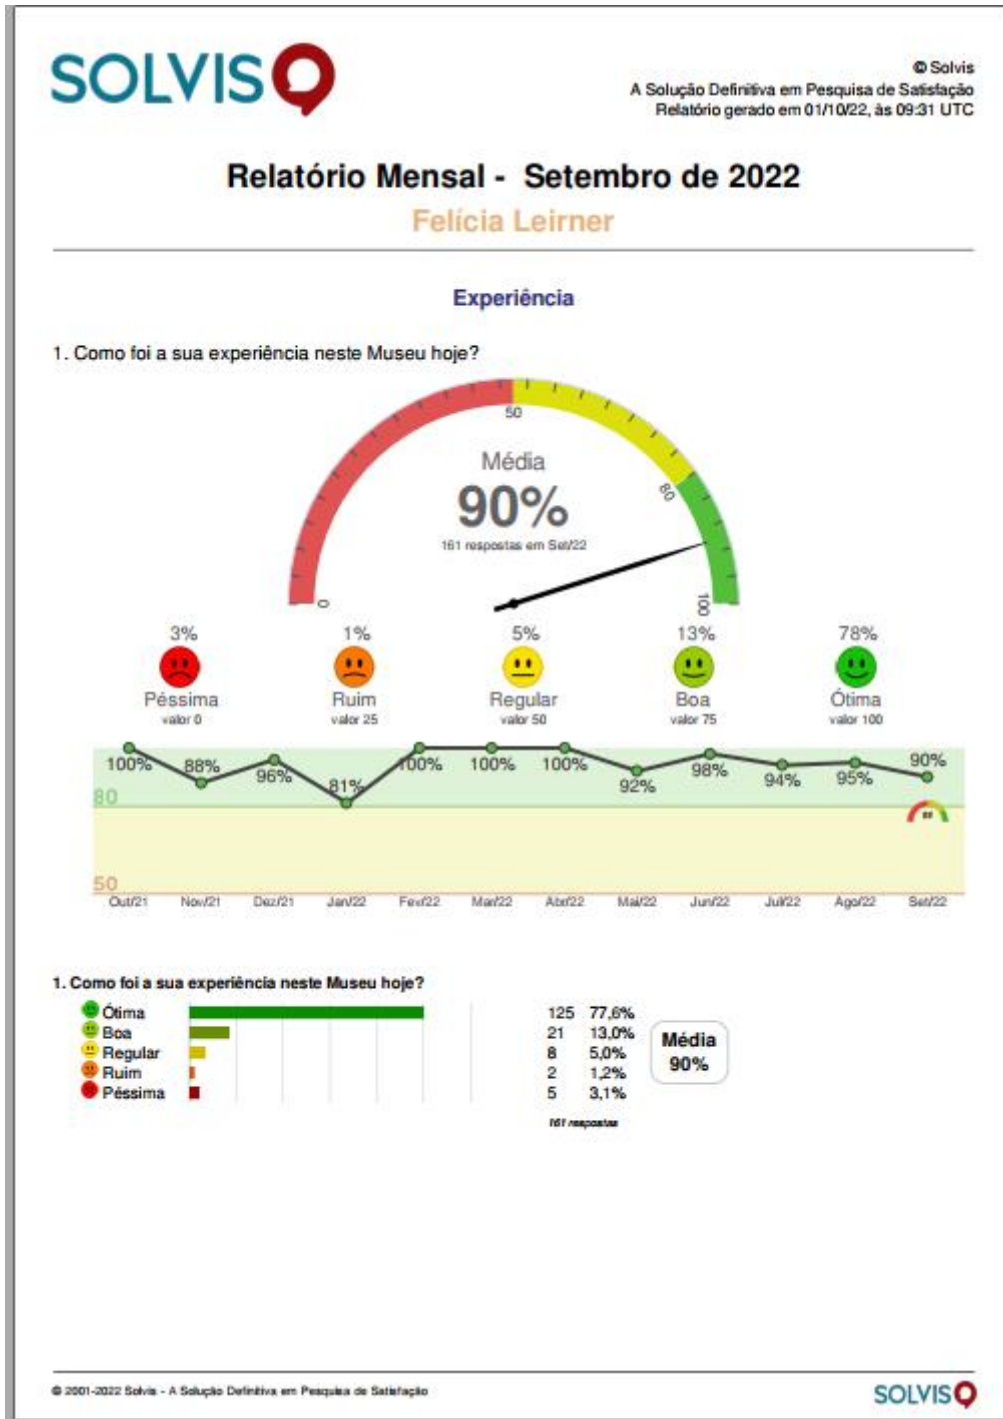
SOLVIS

© Solvis
A Solução Definitiva em Pesquisa de Satisfação
Relatório gerado em 01/10/22, às 09:31 UTC

Relatório Mensal - Setembro de 2022

Felícia Leirner

Experiência

1. Como foi a sua experiência neste Museu hoje?

0
50
80
100

Média
90%
161 respostas em Set/22

3%
Péssima
valor 0

1%
Ruim
valor 25

5%
Regular
valor 50

13%
Boa
valor 75

78%
Ótima
valor 100

100% 88% 96% 81% 100% 100% 100% 92% 98% 94% 95% 90%

80
50

Out/21 Nov/21 Dez/21 Jan/22 Fev/22 Mar/22 Abr/22 Mai/22 Jun/22 Jul/22 Ago/22 Set/22

1. Como foi a sua experiência neste Museu hoje?

| | | |
|---|---|---|
| Ótima | 125 | 77,6% |
| Boa | 21 | 13,0% |
| Regular | 8 | 5,0% |
| Ruim | 2 | 1,2% |
| Péssima | 5 | 3,1% |

161 respostas

Média
90%

© 2001-2022 Solvis - A Solução Definitiva em Pesquisa de Satisfação

SOLVIS